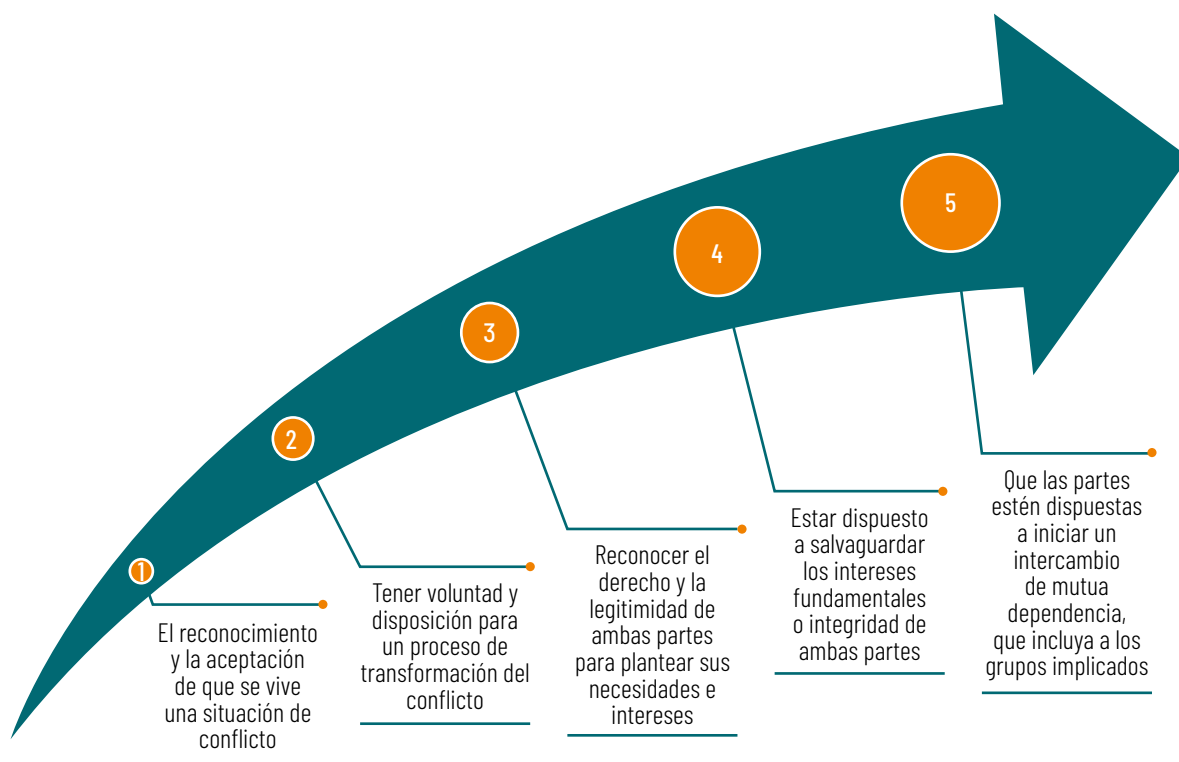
1

El reconocimiento y la aceptación de que se vive una situación de conflicto

2

Tener voluntad y disposición para un proceso de transformación del conflicto

3

Reconocer el derecho y la legitimidad de ambas partes para plantear sus necesidades e intereses

4

Estar dispuesto a salvaguardar los intereses fundamentales o integridad de ambas partes

5

Que las partes estén dispuestas a iniciar un intercambio de mutua dependencia, que incluya a los grupos implicados